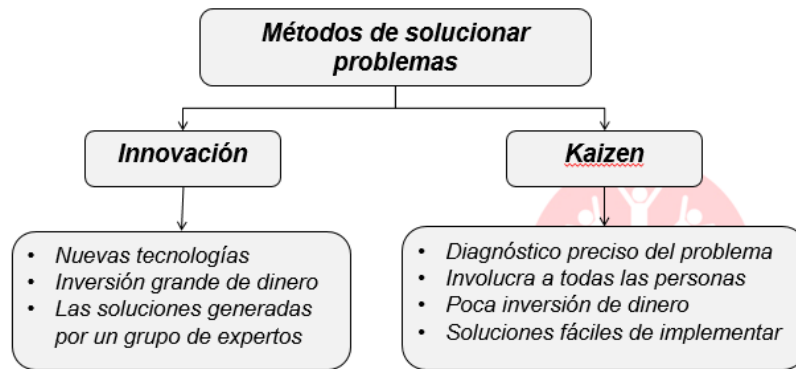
Métodos de solucionar problemas

Innovación

- Nuevas tecnologías
- Inversión grande de dinero
- Las soluciones generadas por un grupo de expertos

Kaizen

- Diagnóstico preciso del problema
- Involucra a todas las personas
- Poca inversión de dinero
- Soluciones fáciles de implementar